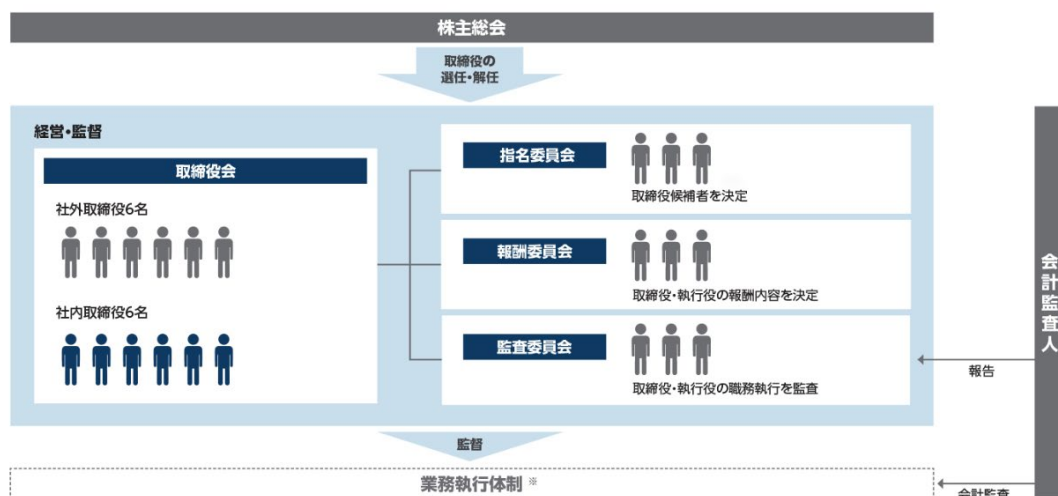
株主総会

取締役の
選任・解任

経営・監督

取締役会

社外取締役6名

社内取締役6名

指名委員会

取締役候補者を決定

報酬委員会

取締役・執行役の報酬内容を決定

監査委員会

取締役・執行役の職務執行を監査

会計監査人

報告

監督

業務執行体制 ※

会計監査